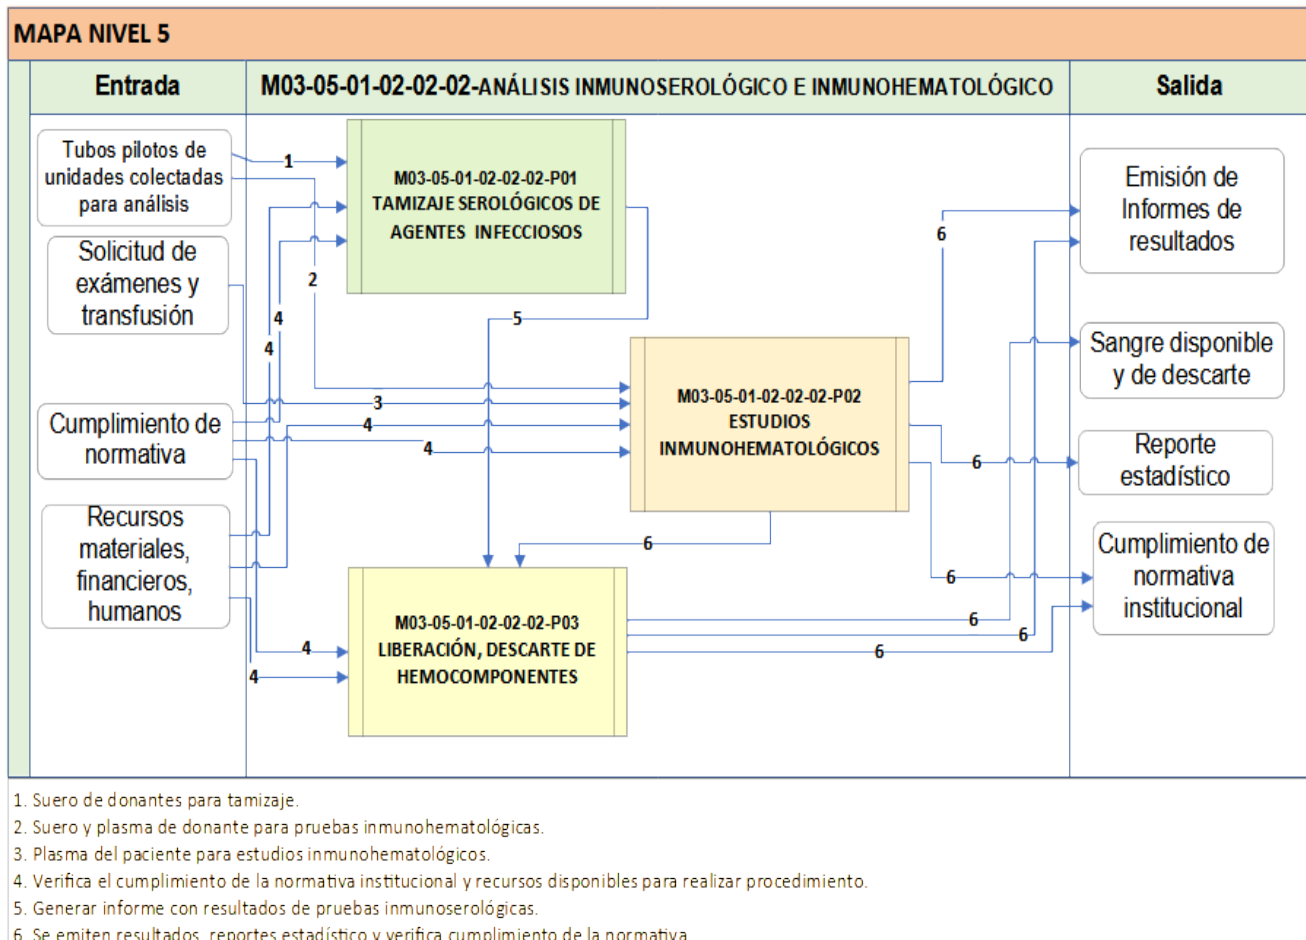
MAPA NIVEL 5

Entrada

M03-05-01-02-02-02-ANÁLISIS INMUNOSEROLÓGICO E INMUNOHEMATOLÓGICO

Salida

Tubos pilotos de unidades colectadas para análisis

Solicitud de exámenes y transfusión

Cumplimiento de normativa

Recursos materiales, financieros, humanos

M03-05-01-02-02-02-P01
TAMIZAJE SEROLÓGICOS DE AGENTES INFECCIOSOS

M03-05-01-02-02-02-P02
ESTUDIOS INMUNOHEMATOLÓGICOS

M03-05-01-02-02-02-P03
LIBERACIÓN, DESCARTE DE HEMOCOMPONENTES

Emisión de Informes de resultados

Sangre disponible y de descarte

Reporte estadístico

Cumplimiento de normativa institucional

1
2
3
4
4
4
4
4
4
5
6
6
6
6
6
6
6

1. Suero de donantes para tamizaje.
2. Suero y plasma de donante para pruebas inmunohematológicas.
3. Plasma del paciente para estudios inmunohematológicos.
4. Verifica el cumplimiento de la normativa institucional y recursos disponibles para realizar procedimiento.
5. Generar informe con resultados de pruebas inmunoserológicas.
6. Se emiten resultados, reportes estadístico y verifica cumplimiento de la normativa.